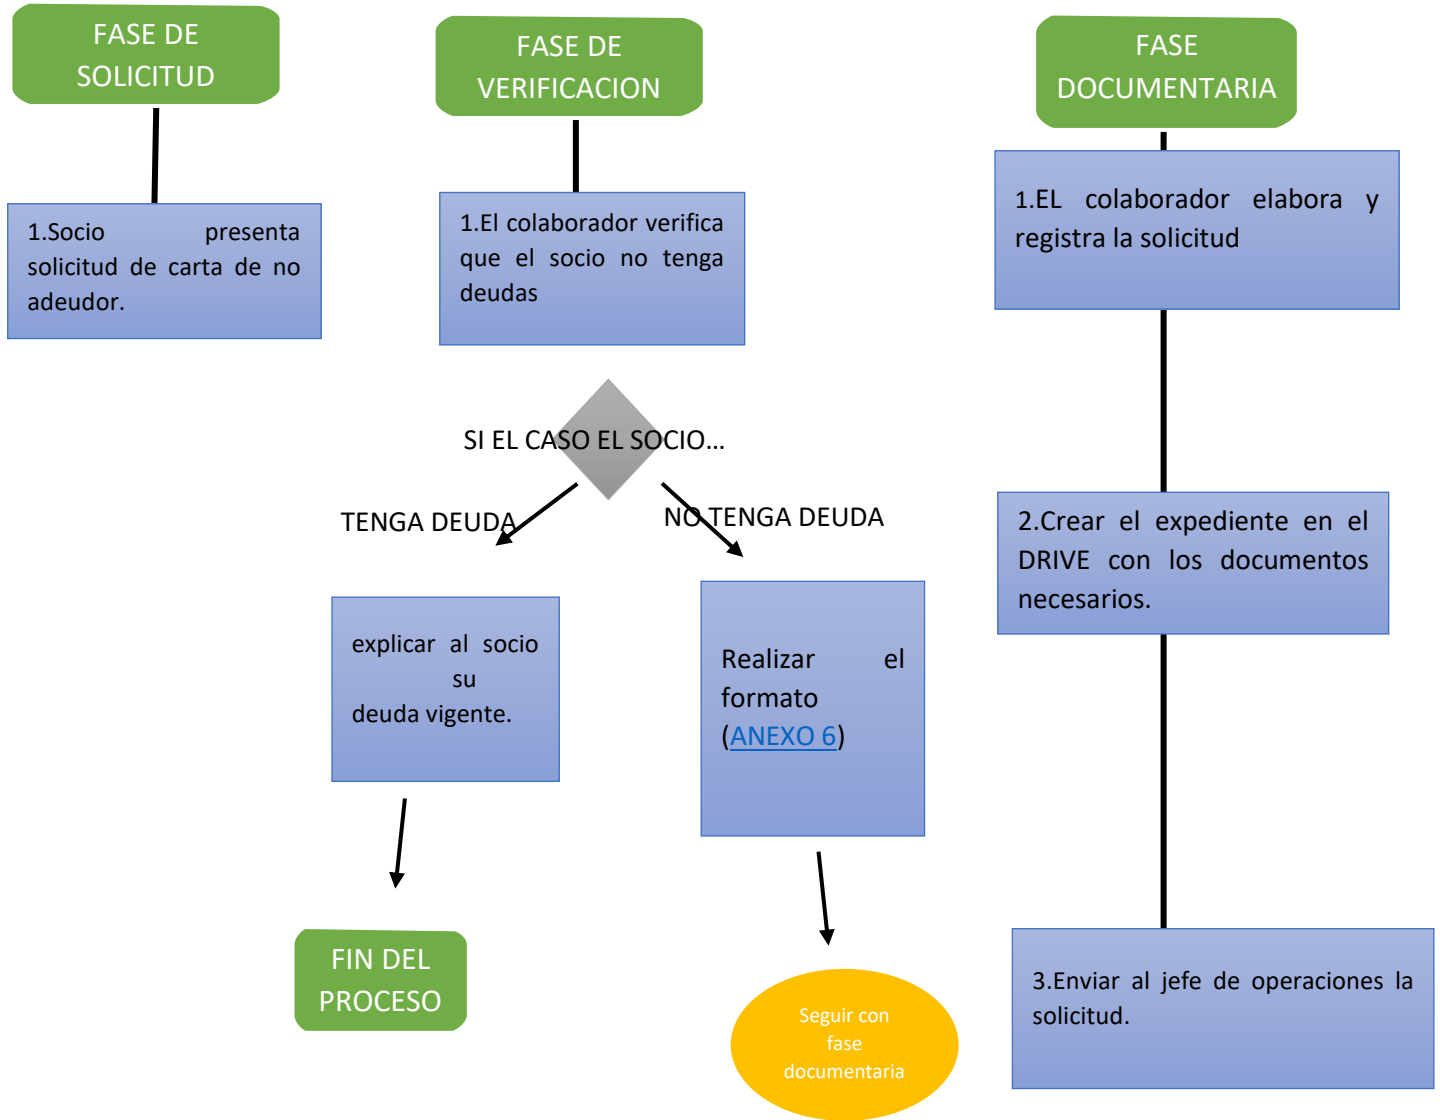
FASE DE SOLICITUD

1.Socio presenta solicitud de carta de no adeudor.

FASE DE VERIFICACION

1.El colaborador verifica que el socio no tenga deudas

SI EL CASO EL SOCIO...

TENGA DEUDA

NO TENGA DEUDA

explicar al socio su deuda vigente.

FIN DEL PROCESO

Realizar el formato (ANEXO 6)

Seguir con fase documentaria

FASE DOCUMENTARIA

1.EL colaborador elabora y registra la solicitud

2.Crear el expediente en el DRIVE con los documentos necesarios.

3.Enviar al jefe de operaciones la solicitud.